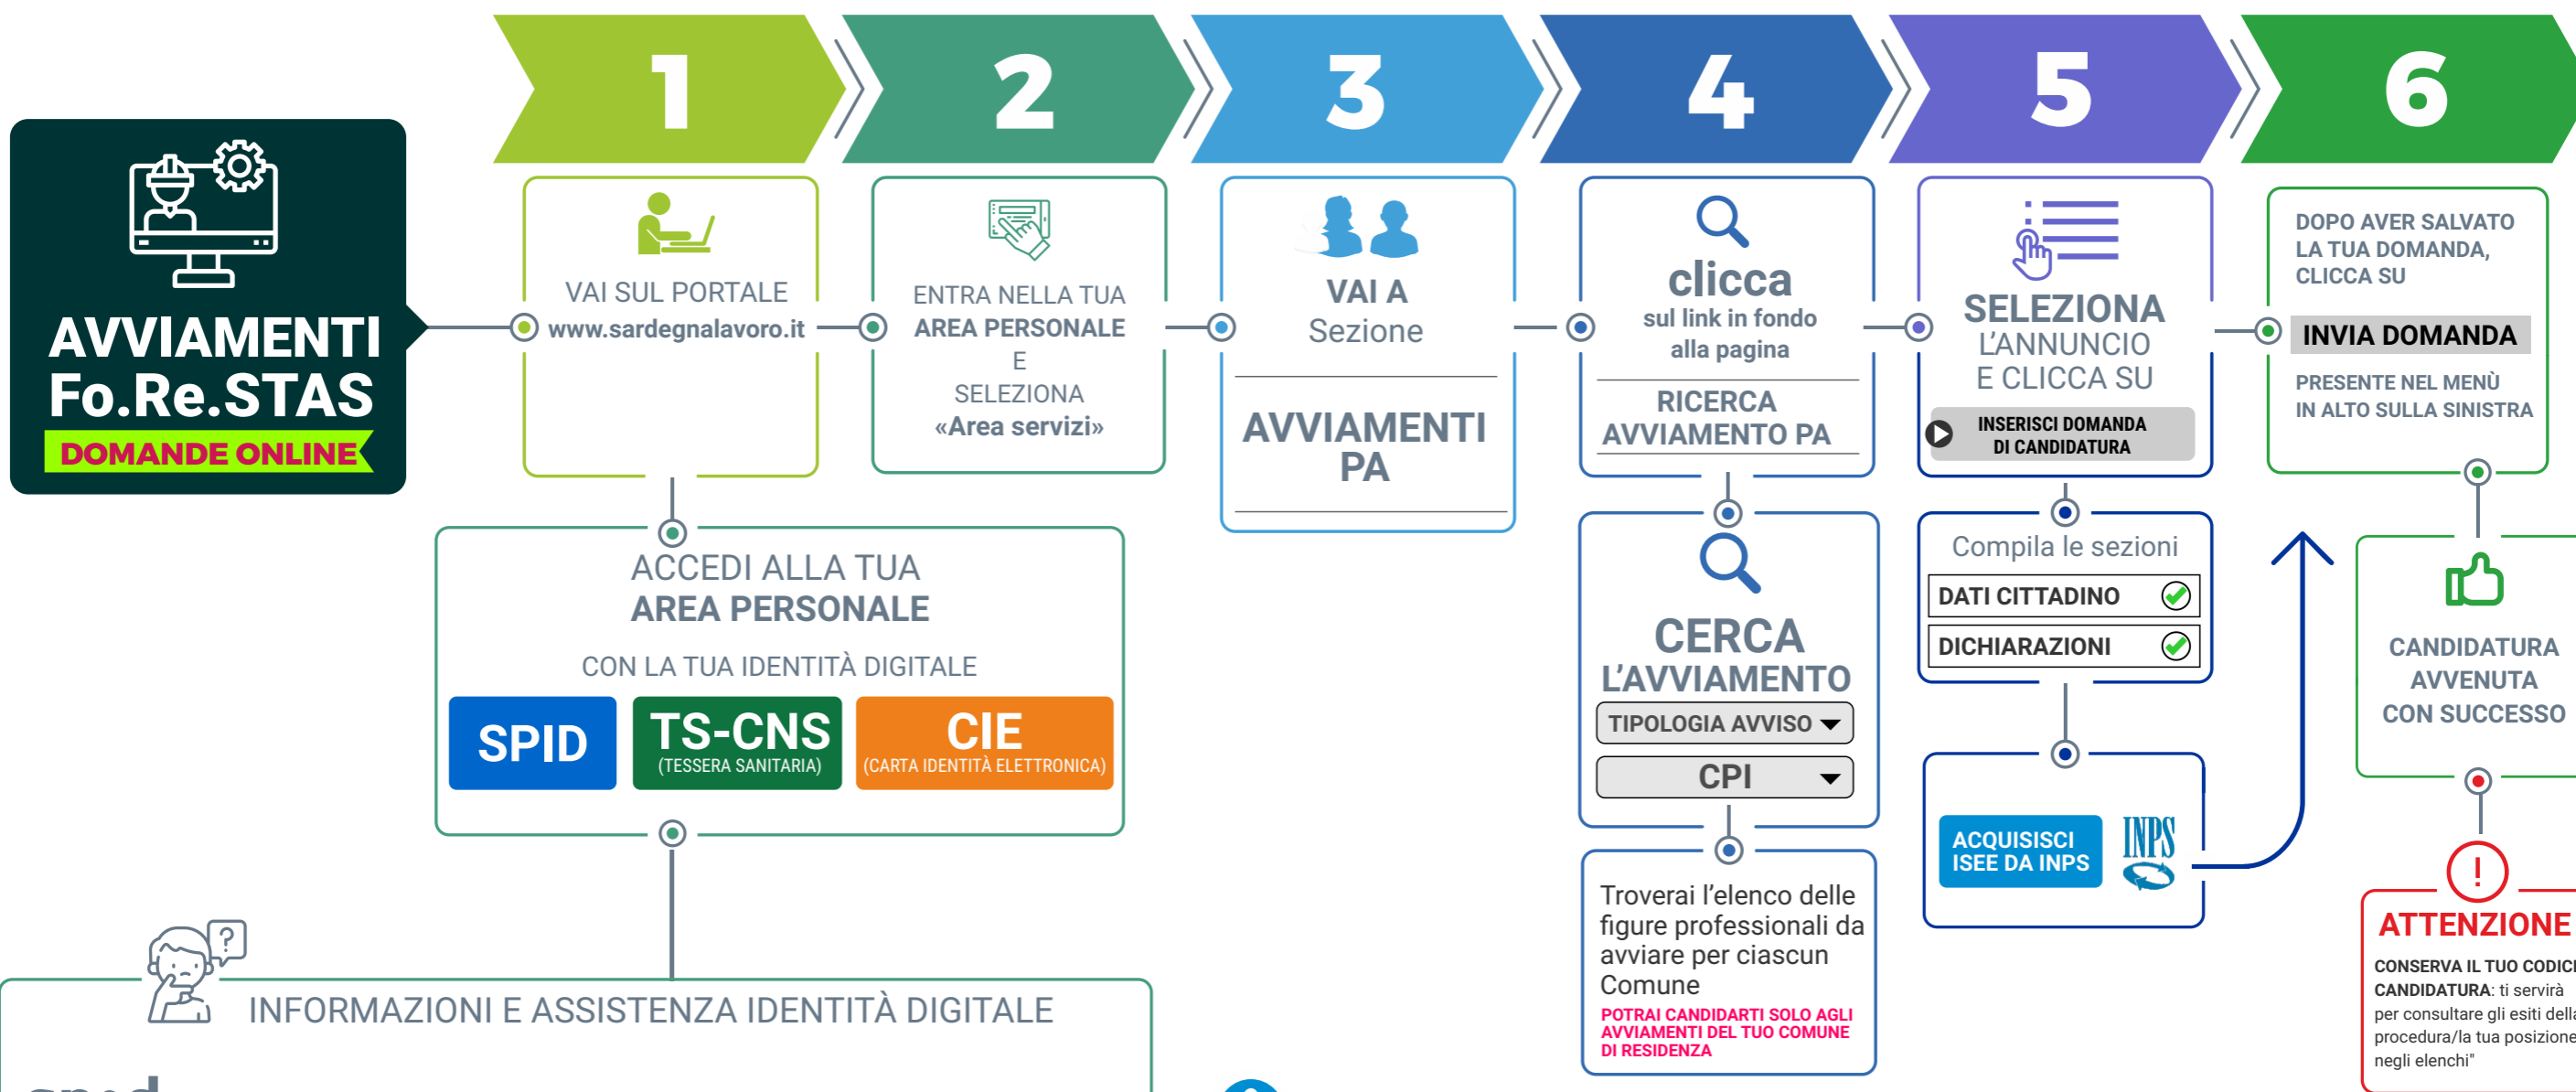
AVVIAMENTI Fo.Re.STAS
DOMANDE ONLINE

1

VAI SUL PORTALE www.sardegnalavoro.it

2

ENTRA NELLA TUA AREA PERSONALE E SELEZIONA «Area servizi»

3

VAI A Sezione

AVVIAMENTI PA

4

clicca sul link in fondo alla pagina

RICERCA AVVIAMENTO PA

5

SELEZIONA L'ANNUNCIO E CLICCA SU

INSERISCI DOMANDA DI CANDIDATURA

6

DOPO AVER SALVATO LA TUA DOMANDA, CLICCA SU

INVIA DOMANDA

PRESENTE NEL MENÙ IN ALTO SULLA SINISTRA

ACCEDI ALLA TUA AREA PERSONALE

CON LA TUA IDENTITÀ DIGITALE

SPID

TS-CNS (TESSERA SANITARIA)

CIE (CARTA IDENTITÀ ELETTRONICA)

CERCA L'AVVIAMENTO

TIPOLOGIA AVVISO

CPI

Troverai l'elenco delle figure professionali da avviare per ciascun Comune

POTRAI CANDIDARTI SOLO AGLI AVVIAMENTI DEL TUO COMUNE DI RESIDENZA

Compila le sezioni

DATI CITTADINO

DICHIARAZIONI

ACQUISISCI ISEE DA INPS

INPS

CANDIDATURA AVVENUTA CON SUCCESSO

!

ATTENZIONE

CONSERVA IL TUO CODIC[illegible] CANDIDATURA: ti servirà per consultare gli esiti della procedura/la tua posizione negli elenchi"

INFORMAZIONI E ASSISTENZA IDENTITÀ DIGITALE